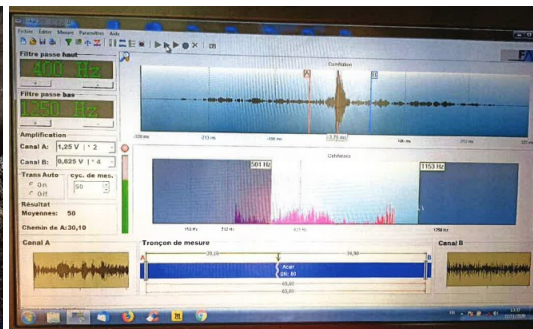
Fichier Edition Mesure Paramètres Aide

Filtre passe haut
400 Hz

Filtre passe bas
1250 Hz

Amplification
Canal A: 1,25 V * 2
Canal B: 0,625 V * 4

Trans Auto
cyc. de mes.
50

Résultat
Moyennes: 50

Chemin de A:30,10

Corrélation
A
B

Cohérence
501 Hz
1153 Hz

Canal A
Tronçon de mesure
Canal B
A
B
Acier
DN: 60